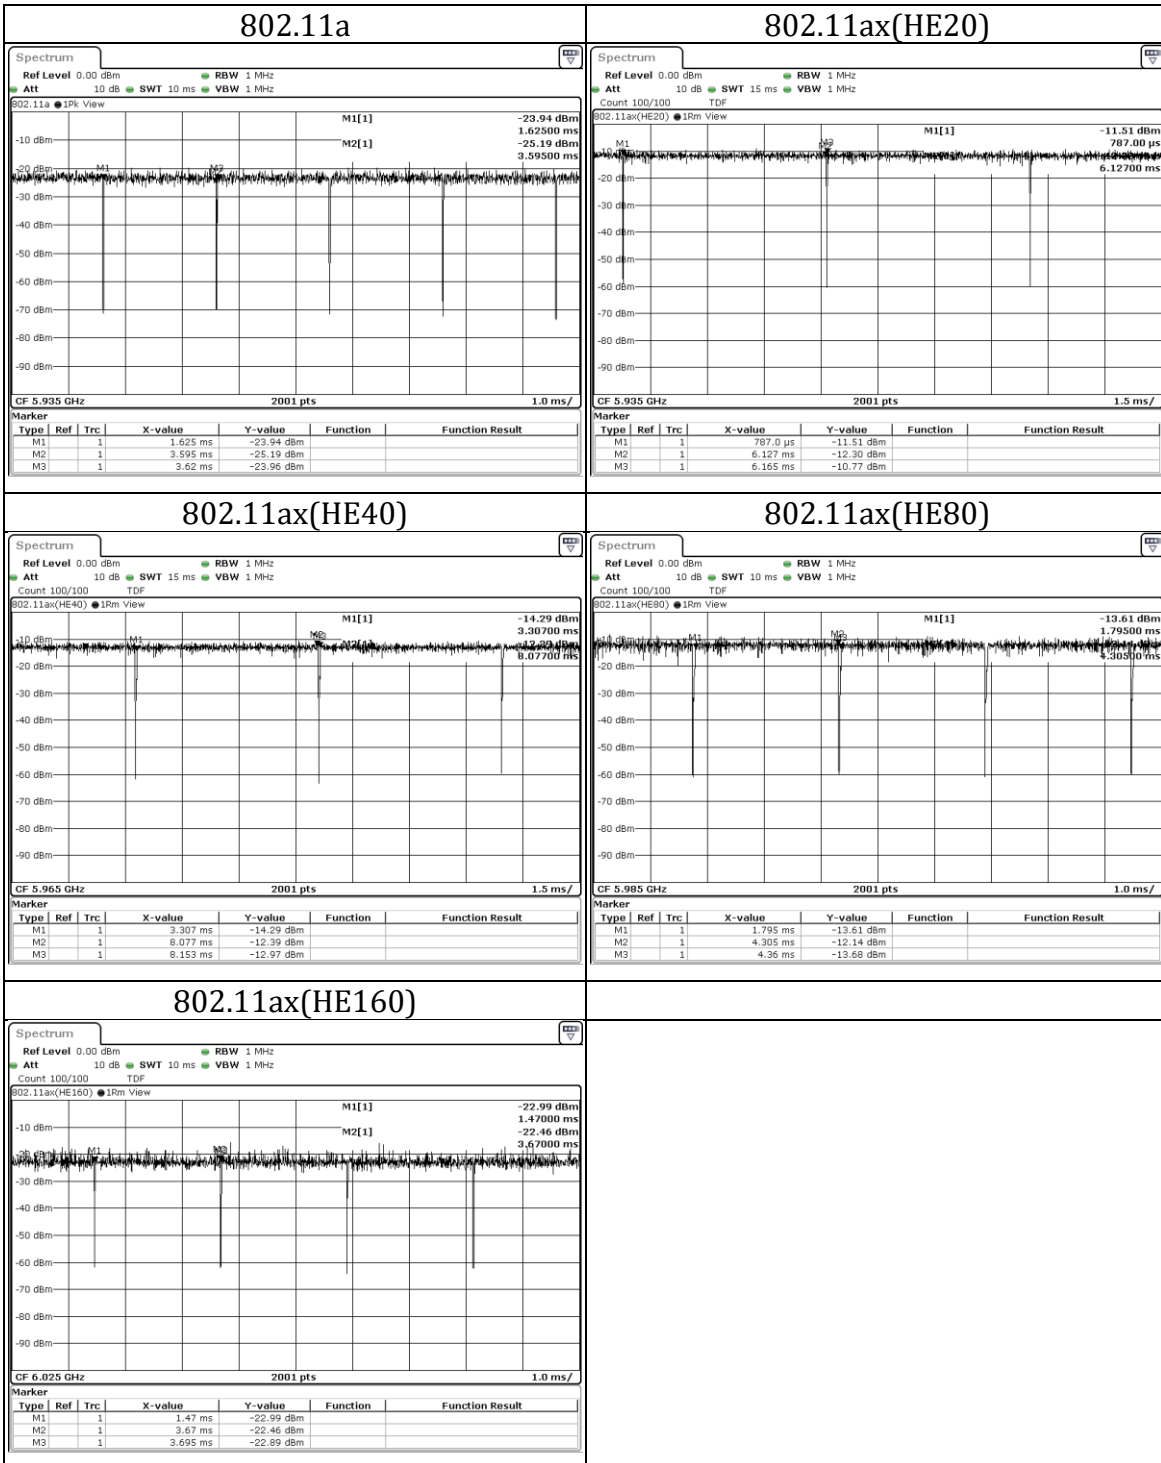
802.11a

Spectrum
Ref Level 0.00 dBm RBW 1 MHz
Att 10 dB SWT 10 ms VBW 1 MHz
802.11a 1Pk View
M1[1] -23.94 dBm
1.62500 ms
M2[1] -25.19 dBm
3.59500 ms
-10 dBm
-20 dBm
M1
M3
-30 dBm
-40 dBm
-50 dBm
-60 dBm
-70 dBm
-80 dBm
-90 dBm
CF 5.935 GHz 2001 pts 1.0 ms/

Marker

| Type | Ref | Trc | X-value | Y-value | Function | Function Result |
|---|---|---|---|---|---|---|
| M1 | | 1 | 1.625 ms | -23.94 dBm | | |
| M2 | | 1 | 3.595 ms | -25.19 dBm | | |
| M3 | | 1 | 3.62 ms | -23.96 dBm | | |

802.11ax(HE20)

Spectrum
Ref Level 0.00 dBm RBW 1 MHz
Att 10 dB SWT 15 ms VBW 1 MHz
Count 100/100 TDF
802.11ax(HE20) 1Rm View
M1[1] -11.51 dBm
787.00 µs
6.12700 ms
M1
M3
-20 dBm
-30 dBm
-40 dBm
-50 dBm
-60 dBm
-70 dBm
-80 dBm
-90 dBm
CF 5.935 GHz 2001 pts 1.5 ms/

Marker

| Type | Ref | Trc | X-value | Y-value | Function | Function Result |
|---|---|---|---|---|---|---|
| M1 | | 1 | 787.0 µs | -11.51 dBm | | |
| M2 | | 1 | 6.127 ms | -12.30 dBm | | |
| M3 | | 1 | 6.165 ms | -10.77 dBm | | |

802.11ax(HE40)

Spectrum
Ref Level 0.00 dBm RBW 1 MHz
Att 10 dB SWT 15 ms VBW 1 MHz
Count 100/100 TDF
802.11ax(HE40) 1Rm View
M1[1] -14.29 dBm
3.30700 ms
-10 dBm
M1
M3
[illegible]
8.07700 ms
-20 dBm
-30 dBm
-40 dBm
-50 dBm
-60 dBm
-70 dBm
-80 dBm
-90 dBm
CF 5.965 GHz 2001 pts 1.5 ms/

Marker

| Type | Ref | Trc | X-value | Y-value | Function | Function Result |
|---|---|---|---|---|---|---|
| M1 | | 1 | 3.307 ms | -14.29 dBm | | |
| M2 | | 1 | 8.077 ms | -12.39 dBm | | |
| M3 | | 1 | 8.153 ms | -12.97 dBm | | |

802.11ax(HE80)

Spectrum
Ref Level 0.00 dBm RBW 1 MHz
Att 10 dB SWT 10 ms VBW 1 MHz
Count 100/100 TDF
802.11ax(HE80) 1Rm View
M1[1] -13.61 dBm
1.79500 ms
M1
M3
4.30500 ms
-20 dBm
-30 dBm
-40 dBm
-50 dBm
-60 dBm
-70 dBm
-80 dBm
-90 dBm
CF 5.985 GHz 2001 pts 1.0 ms/

Marker

| Type | Ref | Trc | X-value | Y-value | Function | Function Result |
|---|---|---|---|---|---|---|
| M1 | | 1 | 1.795 ms | -13.61 dBm | | |
| M2 | | 1 | 4.305 ms | -12.14 dBm | | |
| M3 | | 1 | 4.36 ms | -13.68 dBm | | |

802.11ax(HE160)

Spectrum
Ref Level 0.00 dBm RBW 1 MHz
Att 10 dB SWT 10 ms VBW 1 MHz
Count 100/100 TDF
802.11ax(HE160) 1Rm View
M1[1] -22.99 dBm
1.47000 ms
M2[1] -22.46 dBm
3.67000 ms
-10 dBm
M1
M3
-30 dBm
-40 dBm
-50 dBm
-60 dBm
-70 dBm
-80 dBm
-90 dBm
CF 6.025 GHz 2001 pts 1.0 ms/

Marker

| Type | Ref | Trc | X-value | Y-value | Function | Function Result |
|---|---|---|---|---|---|---|
| M1 | | 1 | 1.47 ms | -22.99 dBm | | |
| M2 | | 1 | 3.67 ms | -22.46 dBm | | |
| M3 | | 1 | 3.695 ms | -22.89 dBm | | |